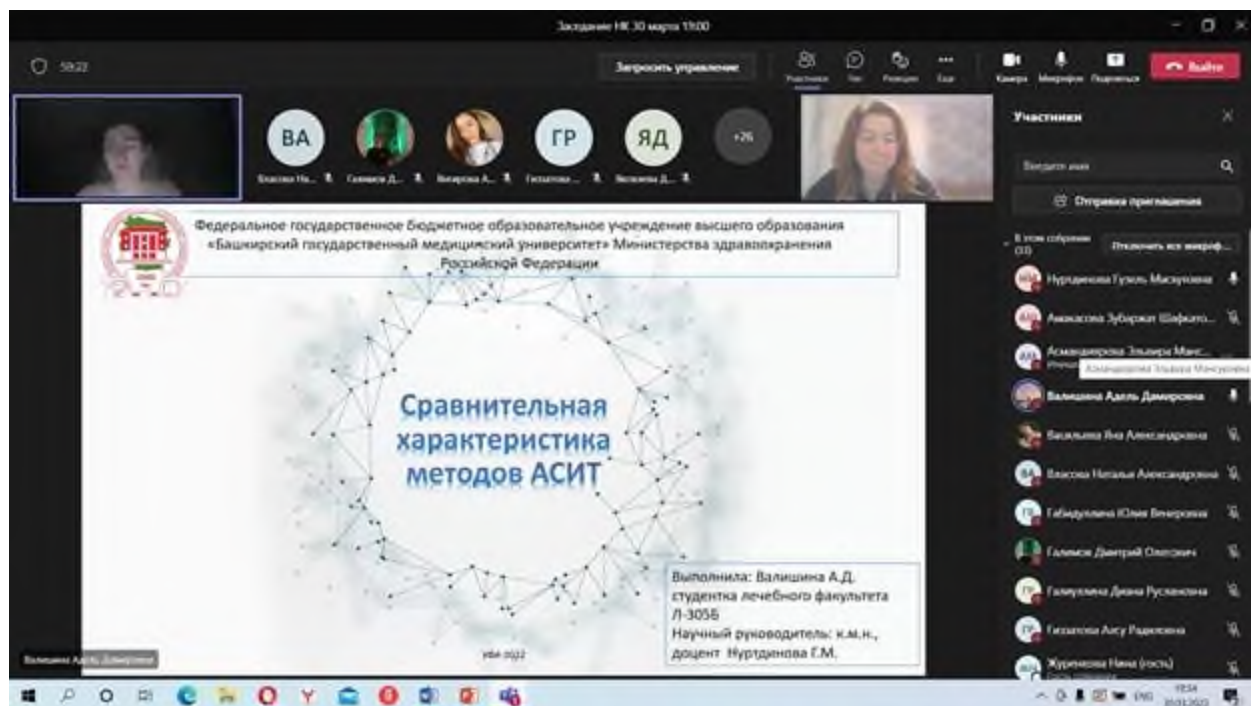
Заседание НК 30 марта 19:00

59:22

Запросить управление

Участники Чат Реакции Еще Камера Микрофон Поделиться Выйти

ВА Власова На...
Галимов Д...
Бикирова А...
ГР Гизатова...
ЯД Яковлева Д...
+26

Федеральное государственное бюджетное образовательное учреждение высшего образования «Башкирский государственный медицинский университет» Министерства здравоохранения Российской Федерации

Сравнительная характеристика методов АСИТ

Выполнила: Валишина А.Д. студентка лечебного факультета Л-305Б
Научный руководитель: к.м.н., доцент Нуртдинова Г.М.

Уфа 2022

Валишина Адель Дамировна

Участники

Введите имя

Отправка приглашения

В этом собрании (33)

Отключить все микроф...

Нуртдинова Гузель Масгутовна
Акмасова Зубаржат Шафкато...
Асмандиярова Эльвира Манс...
Асмандиярова Эльвира Мансуровна
Валишина Адель Дамировна
Васильева Яна Александровна
Власова Наталья Александровна
Габидуллина Юлия Венеровна
Галимов Дмитрий Олегович
Галиуллина Диана Руслановна
Гизатова Аксу Радиковна
Журенкова Нина (гость)

ENG 19:34 30.03.2022